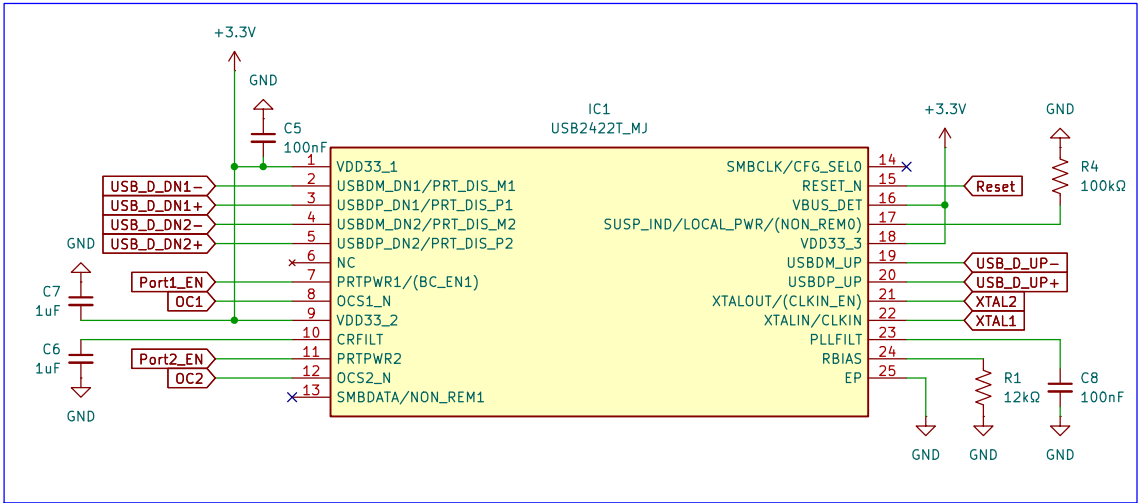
+3.3V

GND

C5
100nF

IC1
USB2422T_MJ

+3.3V

GND

R4
100kΩ

USB_D_DN1-
USB_D_DN1+
USB_D_DN2-
USB_D_DN2+

GND

C7
1uF

Port1_EN
OC1

C6
1uF

GND

Port2_EN
OC2

1 VDD33_1
2 USBDM_DN1/PRT_DIS_M1
3 USBDP_DN1/PRT_DIS_P1
4 USBDM_DN2/PRT_DIS_M2
5 USBDP_DN2/PRT_DIS_P2
6 NC
7 PRTPWR1/(BC_EN1)
8 OCS1_N
9 VDD33_2
10 CRFILT
11 PRTPWR2
12 OCS2_N
13 SMBDATA/NON_REM1

SMBCLK/CFG_SEL0 14
RESET_N 15
VBUS_DET 16
SUSP_IND/LOCAL_PWR/(NON_REM0) 17
VDD33_3 18
USBDM_UP 19
USBDP_UP 20
XTALOUT/(CLKIN_EN) 21
XTALIN/CLKIN 22
PLLFILT 23
RBIAS 24
EP 25

Reset
USB_D_UP-
USB_D_UP+
XTAL2
XTAL1

R1
12kΩ

C8
100nF

GND GND GND